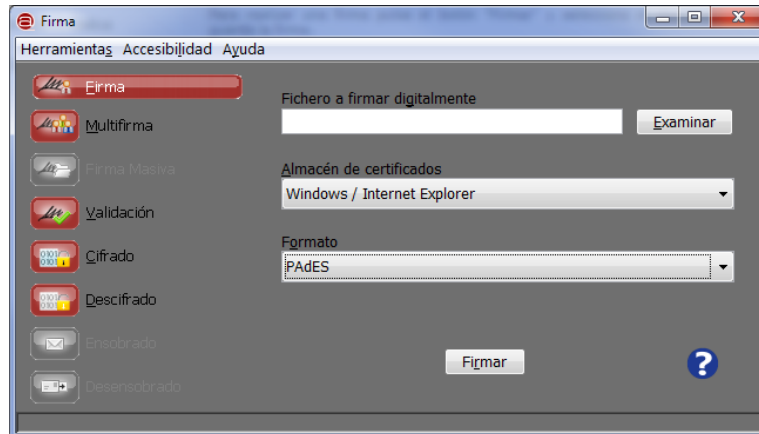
Firma

Herramientas Accesibilidad Ayuda

Firma
Multifirma
Firma Masiva
Validación
Cifrado
Descifrado
Ensobrado
Desensobrado

Fichero a firmar digitalmente

Examinar

Almacén de certificados

Windows / Internet Explorer

Formato

PAdES

Firmar

?